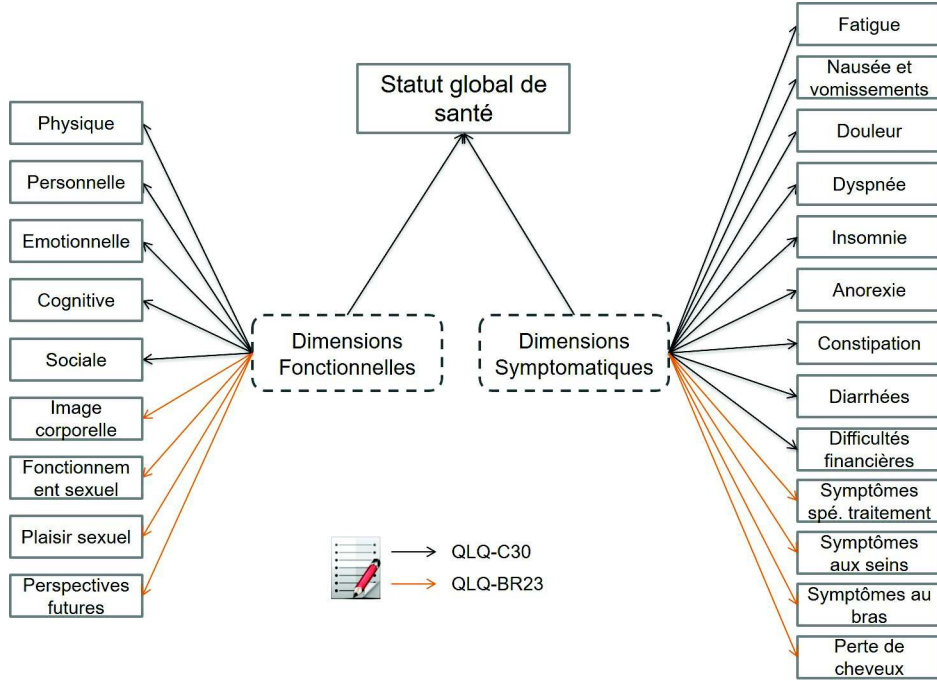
Statut global de santé

Physique

Personnelle

Emotionnelle

Cognitive

Sociale

Image corporelle

Fonctionnement sexuel

Plaisir sexuel

Perspectives futures

Dimensions Fonctionnelles

Dimensions Symptomatiques

Fatigue

Nausée et vomissements

Douleur

Dyspnée

Insomnie

Anorexie

Constipation

Diarrhées

Difficultés financières

Symptômes spé. traitement

Symptômes aux seins

Symptômes au bras

Perte de cheveux

QLQ-C30

QLQ-BR23